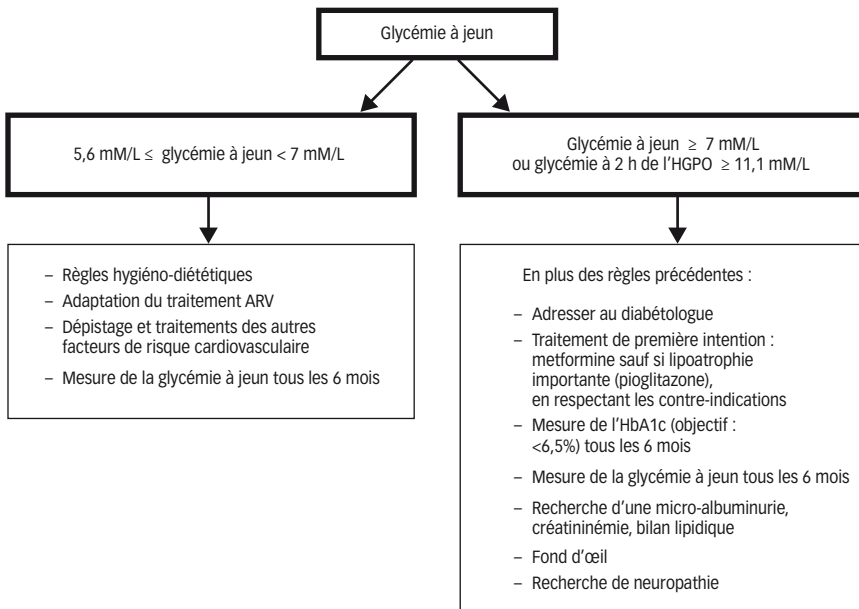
Glycémie à jeun

5,6 mM/L ≤ glycémie à jeun < 7 mM/L

Glycémie à jeun ≥ 7 mM/L
ou glycémie à 2 h de l'HGPO ≥ 11,1 mM/L

– Règles hygiéno-diététiques
– Adaptation du traitement ARV
– Dépistage et traitements des autres facteurs de risque cardiovasculaire
– Mesure de la glycémie à jeun tous les 6 mois

En plus des règles précédentes :

– Adresser au diabétologue
– Traitement de première intention : metformine sauf si lipoatrophie importante (pioglitazone), en respectant les contre-indications
– Mesure de l'HbA1c (objectif : <6,5%) tous les 6 mois
– Mesure de la glycémie à jeun tous les 6 mois
– Recherche d'une micro-albuminurie, créatininémie, bilan lipidique
– Fond d'œil
– Recherche de neuropathie